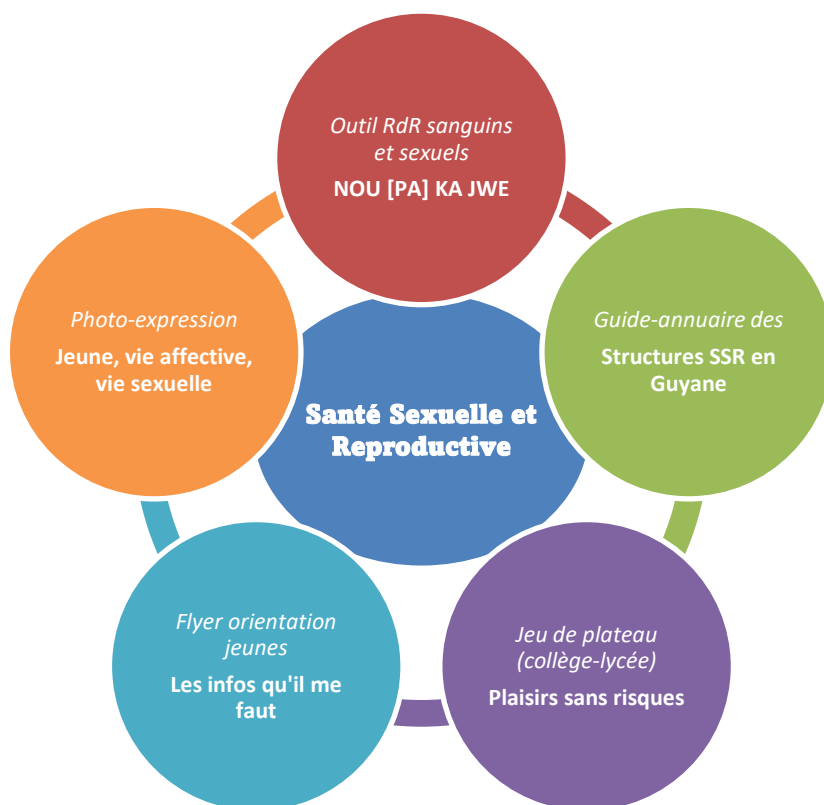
Outil RdR sanguins et sexuels
NOU [PA] KA JWE

Photo-expression
Jeune, vie affective, vie sexuelle

Santé Sexuelle et Reproductive

Guide-annuaire des
Structures SSR en Guyane

Flyer orientation jeunes
Les infos qu'il me faut

Jeu de plateau (collège-lycée)
Plaisirs sans risques